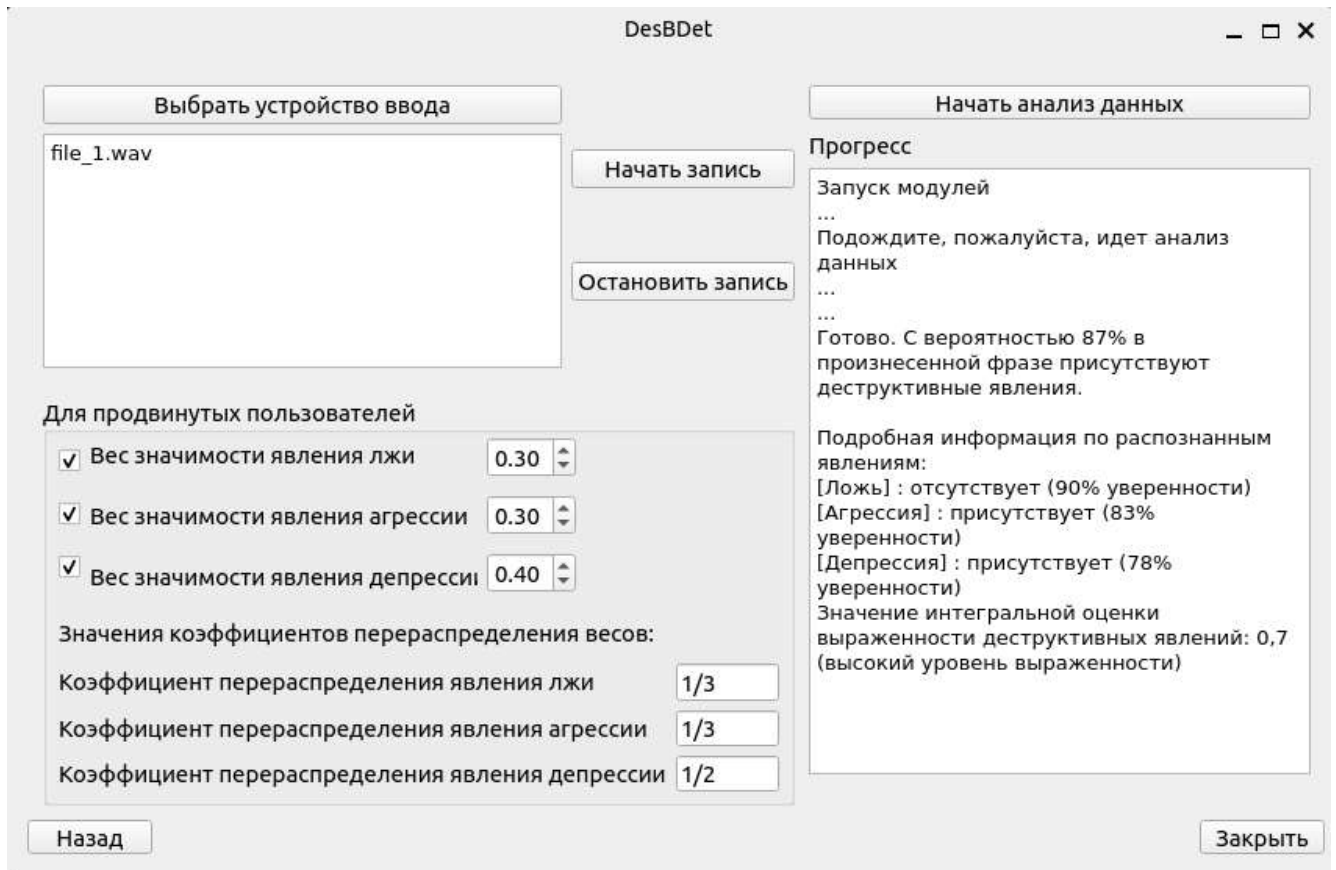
DesBDet

Выбрать устройство ввода

file_1.wav

Начать запись

Остановить запись

Начать анализ данных

Прогресс

Запуск модулей
...
Подождите, пожалуйста, идет анализ данных
...
...
Готово. С вероятностью 87% в произнесенной фразе присутствуют деструктивные явления.

Подробная информация по распознанным явлениям:
[Ложь] : отсутствует (90% уверенности)
[Агрессия] : присутствует (83% уверенности)
[Депрессия] : присутствует (78% уверенности)
Значение интегральной оценки выраженности деструктивных явлений: 0,7 (высокий уровень выраженности)

Для продвинутых пользователей

Вес значимости явления лжи 0.30

Вес значимости явления агрессии 0.30

Вес значимости явления депресси 0.40

Значения коэффициентов перераспределения весов:

Коэффициент перераспределения явления лжи 1/3

Коэффициент перераспределения явления агрессии 1/3

Коэффициент перераспределения явления депрессии 1/2

Назад

Закрыть